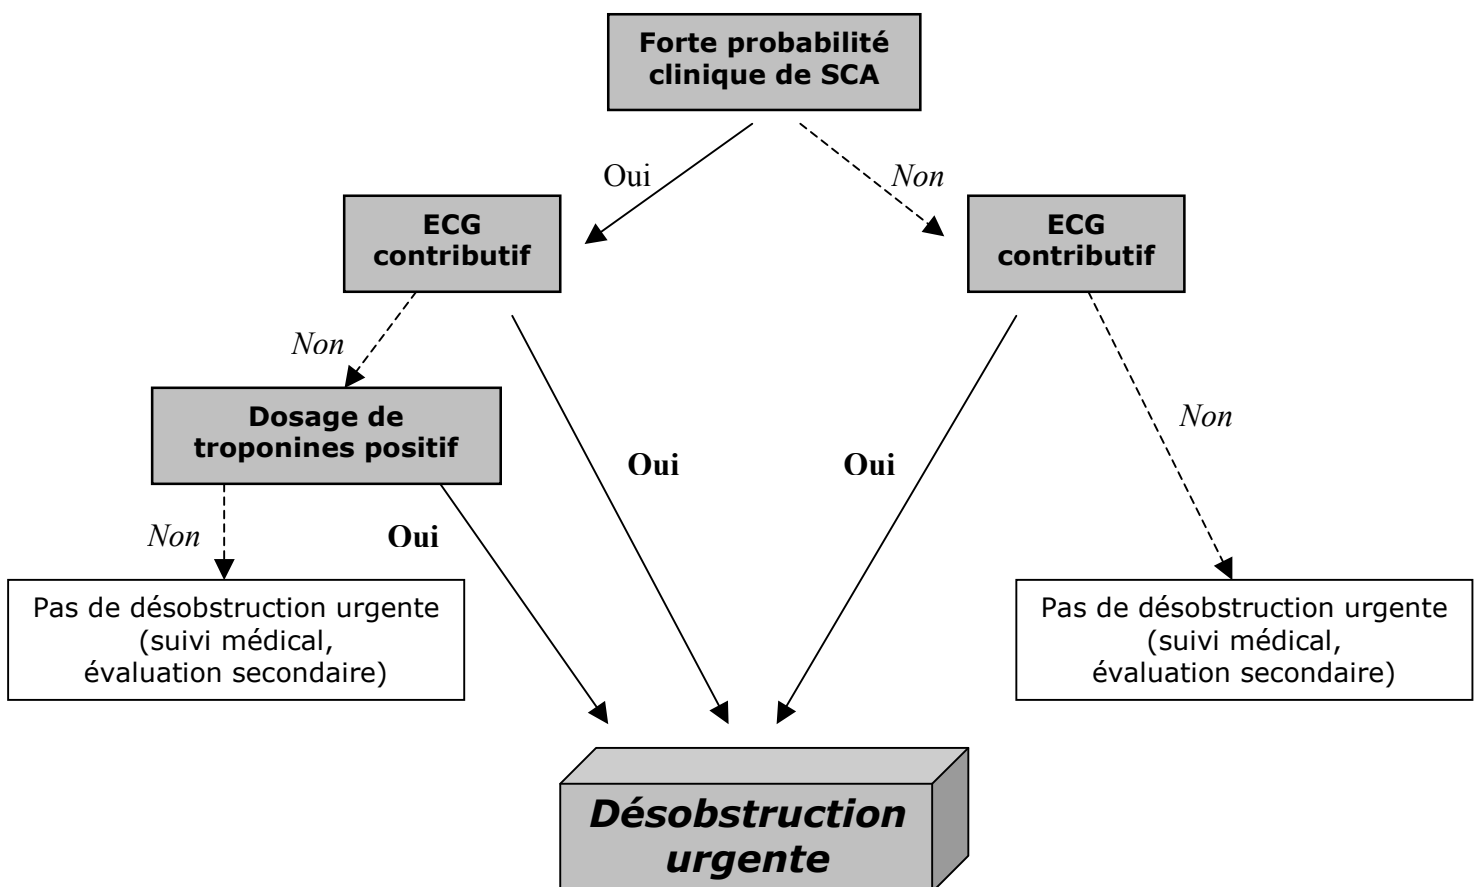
Forte probabilité clinique de SCA

Oui

Non

ECG contributif

ECG contributif

Non

Dosage de troponines positif

Oui

Oui

Non

Non

Oui

Pas de désobstruction urgente (suivi médical, évaluation secondaire)

Pas de désobstruction urgente (suivi médical, évaluation secondaire)

Désobstruction urgente